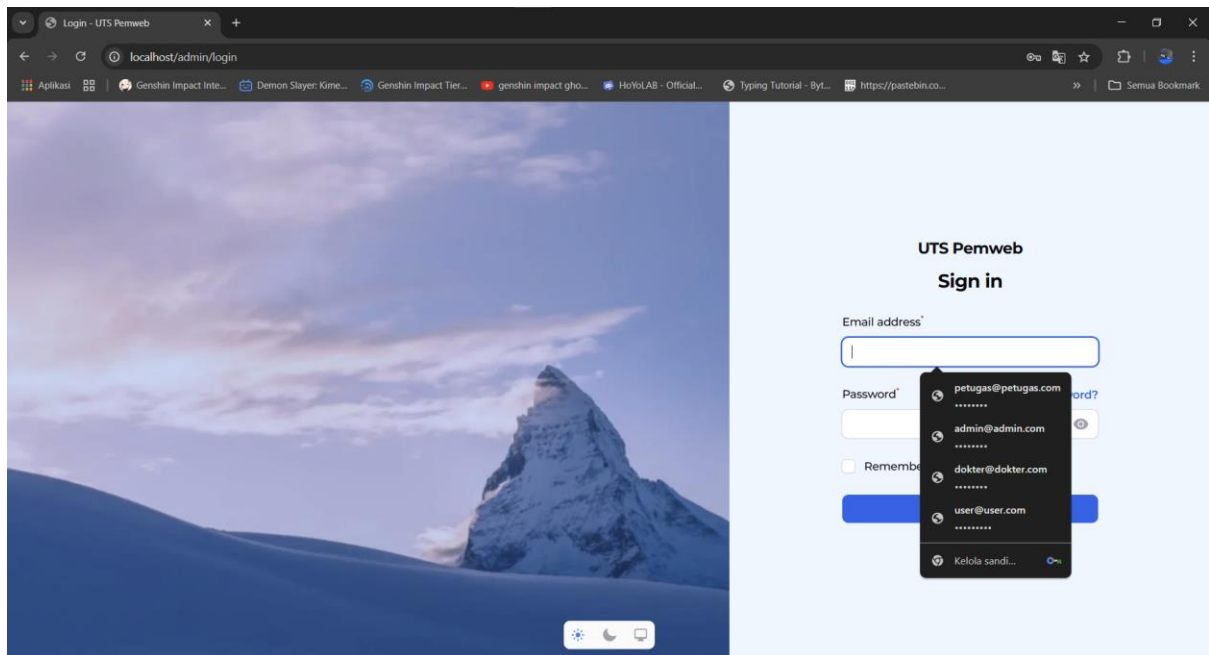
Login - UTS Pemweb

localhost/admin/login

Aplikasi | Genshin Impact Inte... | Demon Slayer: Kime... | Genshin Impact Tier... | genshin impact gho... | HoYoLAB - Official... | Typing Tutorial - Byt... | https://pastebin.co... | » | Semua Bookmark

UTS Pemweb

Sign in

Email address*

Password* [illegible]ord?

Rememb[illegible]

petugas@petugas.com
••••••••

admin@admin.com
••••••••

dokter@dokter.com
••••••••

user@user.com
•••••••••

Kelola sandi...